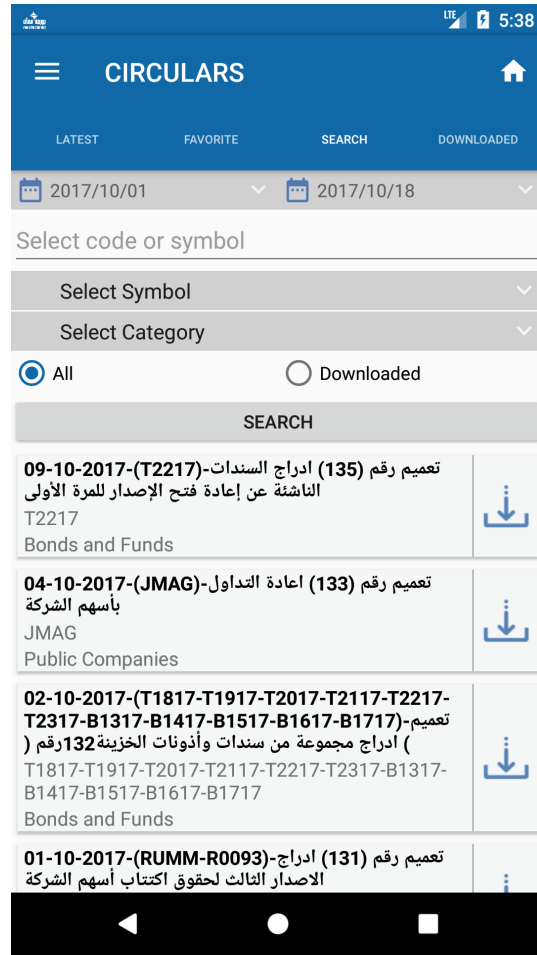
LTE 5:38

CIRCULARS

LATEST FAVORITE SEARCH DOWNLOADED

2017/10/01 2017/10/18

Select code or symbol

Select Symbol

Select Category

All Downloaded

SEARCH

09-10-2017-(T2217)-تعميم رقم (135) ادراج السندات الناشئة عن إعادة فتح الإصدار للمرة الأولى
T2217
Bonds and Funds

04-10-2017-(JMAG)-تعميم رقم (133) اعادة التداول بأسهم الشركة
JMAG
Public Companies

02-10-2017-(T1817-T1917-T2017-T2117-T2217-T2317-B1317-B1417-B1517-B1617-B1717)-تعميم رقم 132) ادراج مجموعة من سندات وأذونات الخزينة (
T1817-T1917-T2017-T2117-T2217-T2317-B1317-B1417-B1517-B1617-B1717
Bonds and Funds

01-10-2017-(RUMM-R0093)-تعميم رقم (131) ادراج الاصدار الثالث لحقوق اكتتاب أسهم الشركة